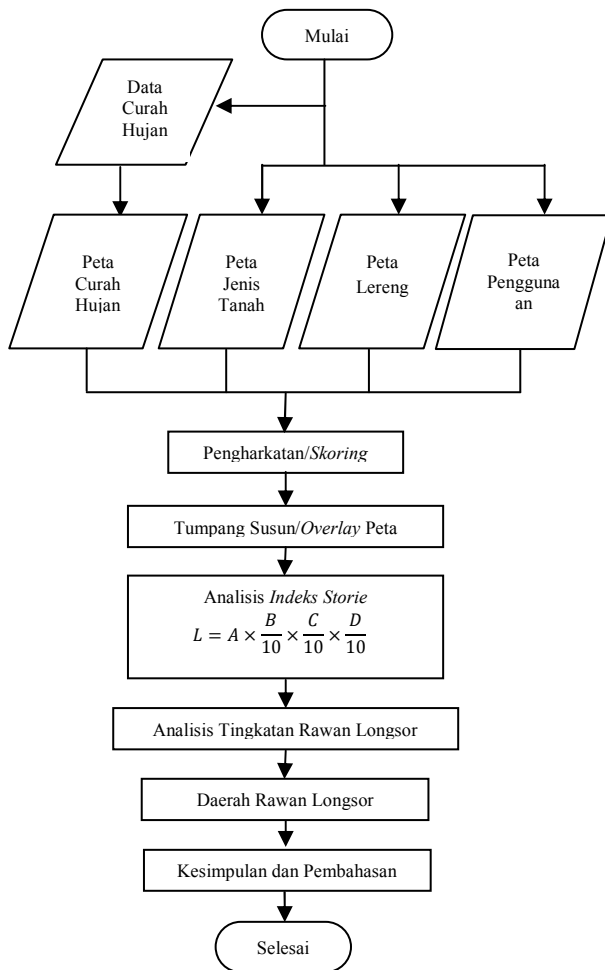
Mulai

Data Curah Hujan

Peta Curah Hujan

Peta Jenis Tanah

Peta Lereng

Peta Pengguna an

Pengharkatan/Skoring

Tumpang Susun/Overlay Peta

Analisis Indeks Storie
$L = A \times \frac{B}{10} \times \frac{C}{10} \times \frac{D}{10}$

Analisis Tingkatan Rawan Longsor

Daerah Rawan Longsor

Kesimpulan dan Pembahasan

Selesai